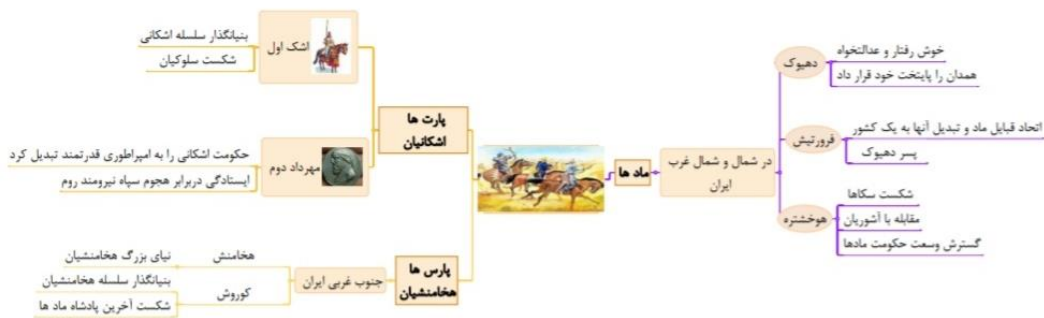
اشک اول

بنیانگذار سلسله اشکانی

شکست سلوکیان

پارت ها
اشکانیان

مهرداد دوم

حکومت اشکانی را به امپراطوری قدرتمند تبدیل کرد

ایستادگی دربرابر هجوم سپاه نیرومند روم

پارس ها
هخامنشیان

جنوب غربی ایران

هخامنش

نیای بزرگ هخامنشیان

کوروش

بنیانگذار سلسله هخامنشیان

شکست آخرین پادشاه ماد ها

ماد ها

در شمال و شمال غرب ایران

دهیوک

خوش رفتار و عدالتخواه

همدان را پایتخت خود قرار داد

فرورتیش

اتحاد قبایل ماد و تبدیل آنها به یک کشور

پسر دهیوک

هوخشتره

شکست سکاها

مقابله با آشوریان

گسترش وسعت حکومت مادها